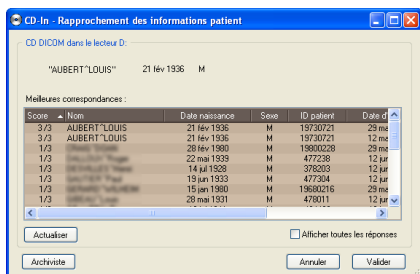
CD-In - Rapprochement des informations patient

CD DICOM dans le lecteur D:

"AUBERT^LOUIS" 21 fév 1936 M

Meilleures correspondances :

| Score | Nom | Date naissance | Sexe | ID patient | Date d' |
|---|---|---|---|---|---|
| 3/3 | AUBERT^LOUIS | 21 fév 1936 | M | 19730721 | 29 m |
| 3/3 | AUBERT^LOUIS | 21 fév 1936 | M | 19730721 | 29 m |
| 1/3 | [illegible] | 28 fév 1980 | M | 19800228 | 29 m |
| 1/3 | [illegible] | 22 mai 1939 | M | 477238 | 12 ju |
| 1/3 | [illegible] | 14 juil 1928 | M | 378203 | 12 ju |
| 1/3 | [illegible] | 19 juin 1933 | M | 477304 | 12 ju |
| 1/3 | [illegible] | 15 jan 1980 | M | 19680216 | 29 m |
| 1/3 | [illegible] | 28 mai 1931 | M | 478011 | 12 ju |

Actualiser

Afficher toutes les réponses

Archiviste

Annuler

Valider